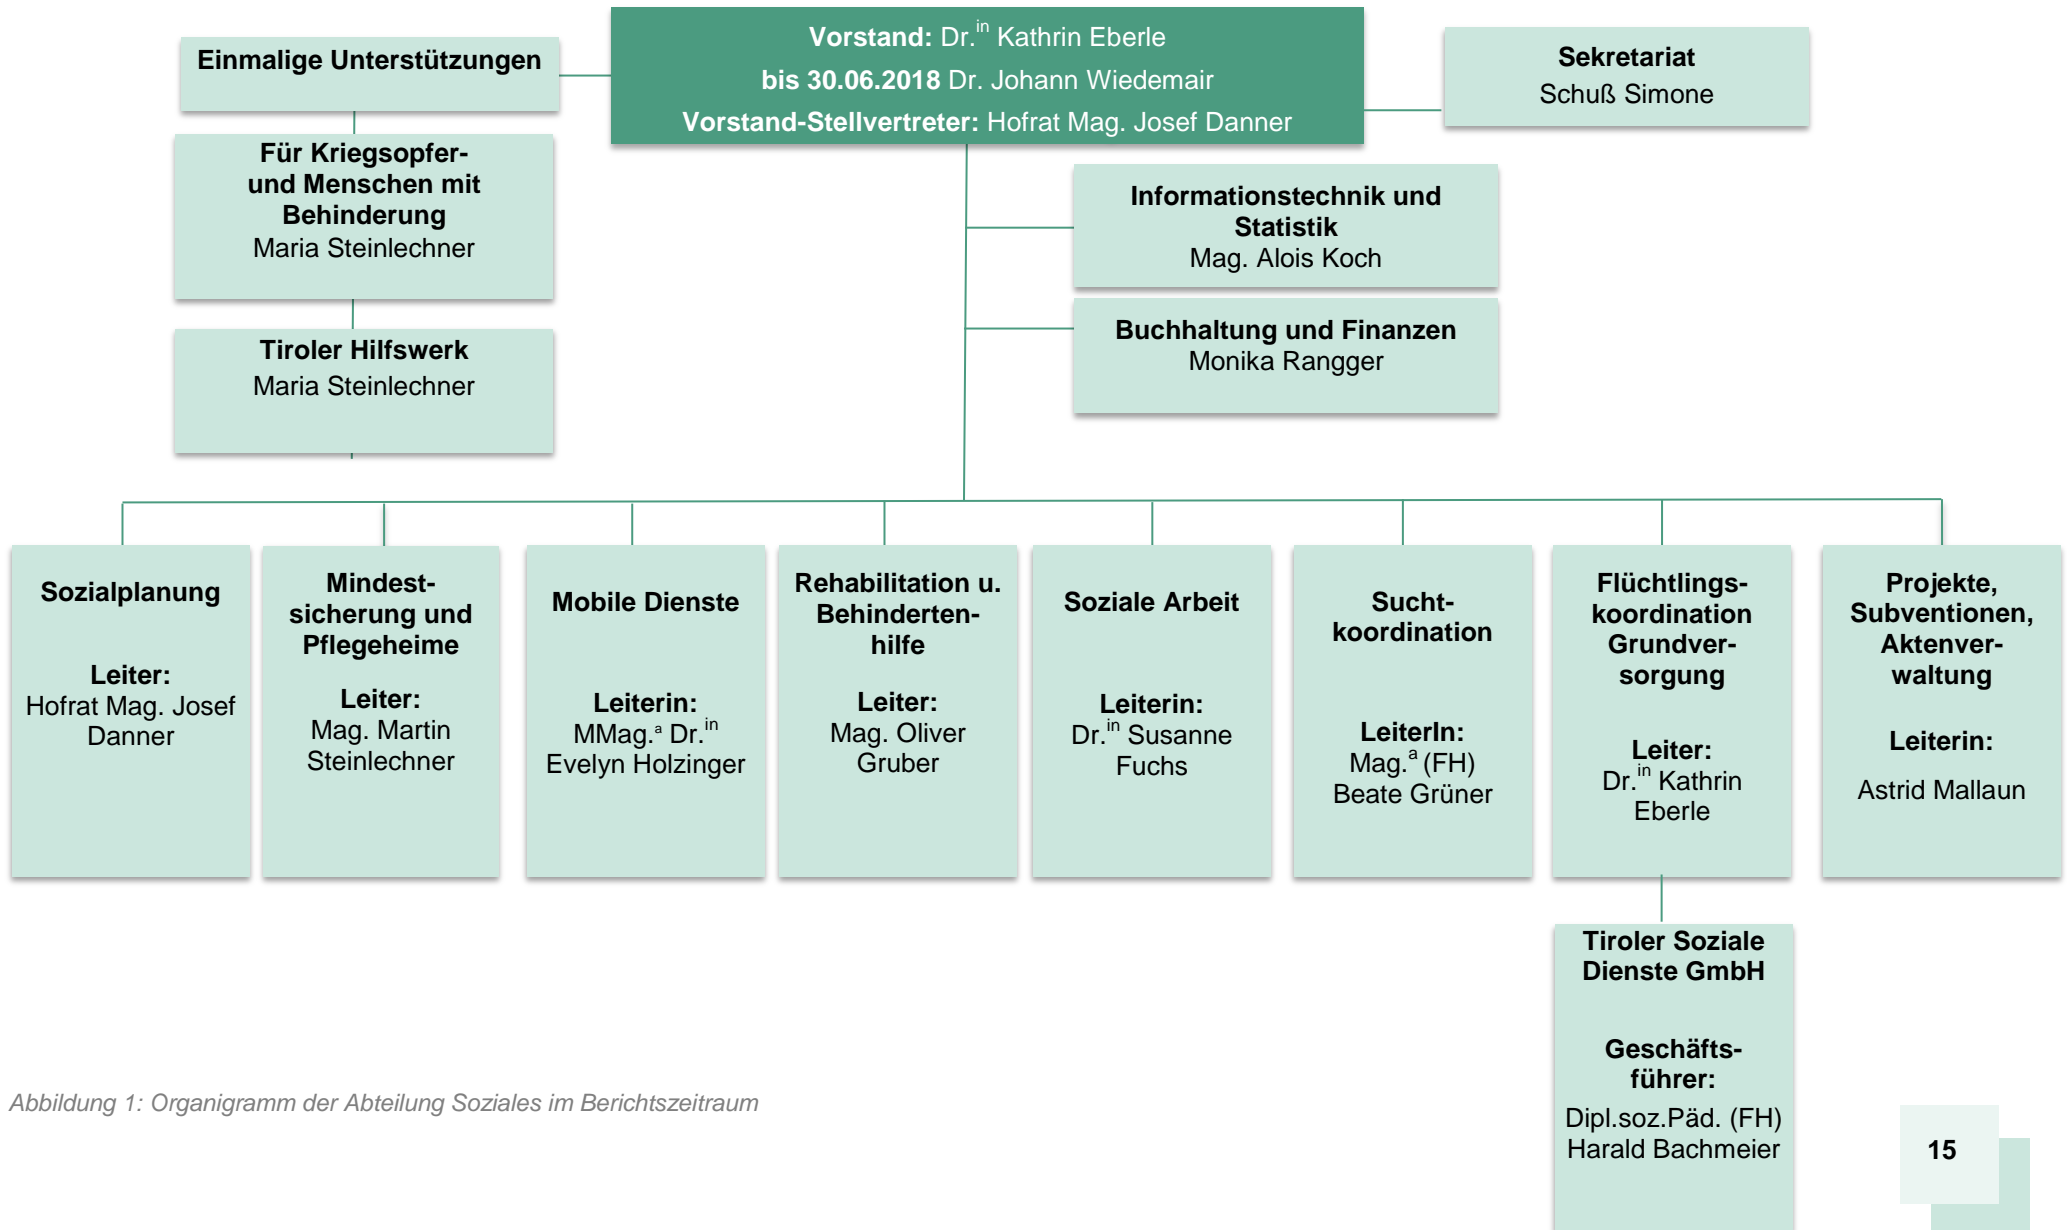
Einmalige Unterstützungen

Vorstand: Dr.$^{in}$ Kathrin Eberle
bis 30.06.2018 Dr. Johann Wiedemair
Vorstand-Stellvertreter: Hofrat Mag. Josef Danner

Sekretariat
Schuß Simone

Für Kriegsopfer- und Menschen mit Behinderung
Maria Steinlechner

Tiroler Hilfswerk
Maria Steinlechner

Informationstechnik und Statistik
Mag. Alois Koch

Buchhaltung und Finanzen
Monika Rangger

Sozialplanung

Leiter:
Hofrat Mag. Josef Danner

Mindestsicherung und Pflegeheime

Leiter:
Mag. Martin Steinlechner

Mobile Dienste

Leiterin:
MMag.$^{a}$ Dr.$^{in}$ Evelyn Holzinger

Rehabilitation u. Behindertenhilfe

Leiter:
Mag. Oliver Gruber

Soziale Arbeit

Leiterin:
Dr.$^{in}$ Susanne Fuchs

Suchtkoordination

LeiterIn:
Mag.$^{a}$ (FH) Beate Grüner

Flüchtlingskoordination Grundversorgung

Leiter:
Dr.$^{in}$ Kathrin Eberle

Projekte, Subventionen, Aktenverwaltung

Leiterin:

Astrid Mallaun

Tiroler Soziale Dienste GmbH

Geschäftsführer:
Dipl.soz.Päd. (FH) Harald Bachmeier

Abbildung 1: Organigramm der Abteilung Soziales im Berichtszeitraum

15